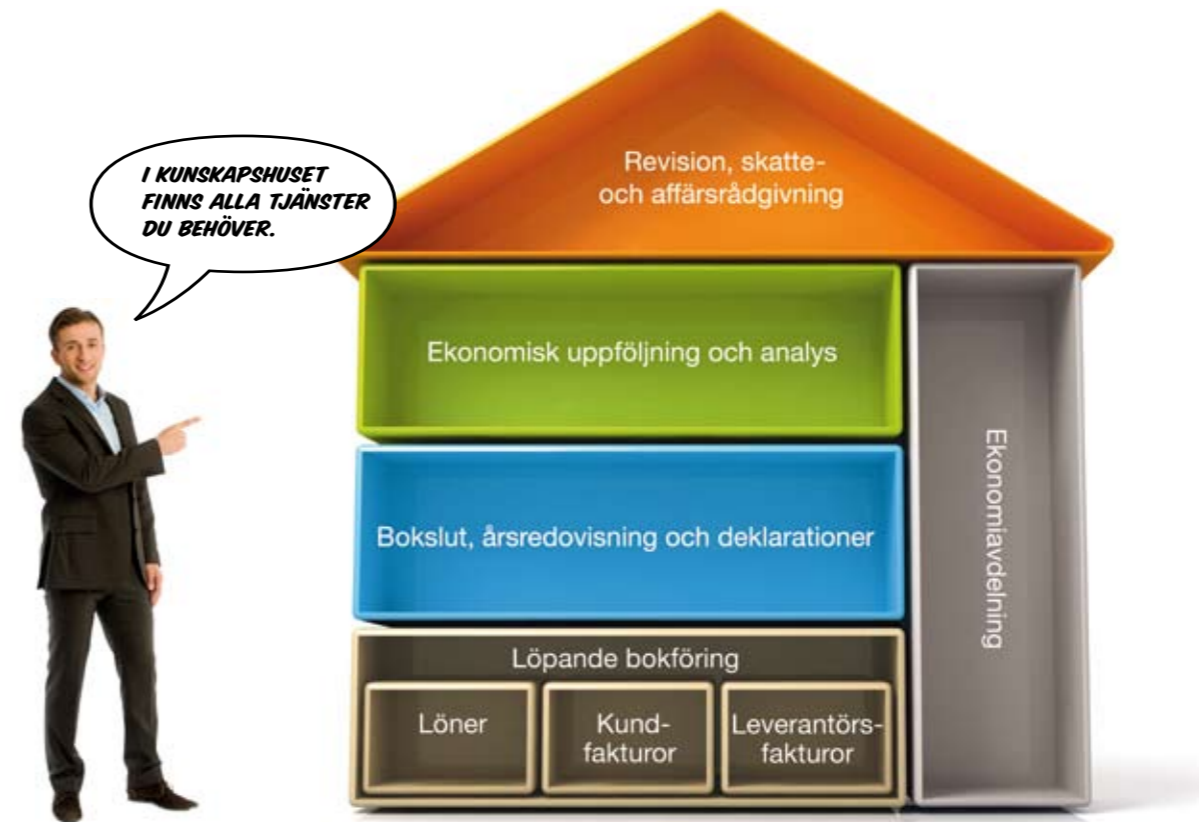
I KUNSKAPSHUSET FINNS ALLA TJÄNSTER DU BEHÖVER.

Revision, skatte- och affärsrådgivning

Ekonomisk uppföljning och analys

Bokslut, årsredovisning och deklarationer

Löpande bokföring

Löner

Kund-fakturor

Leverantörs-fakturor

Ekonomiavdelning